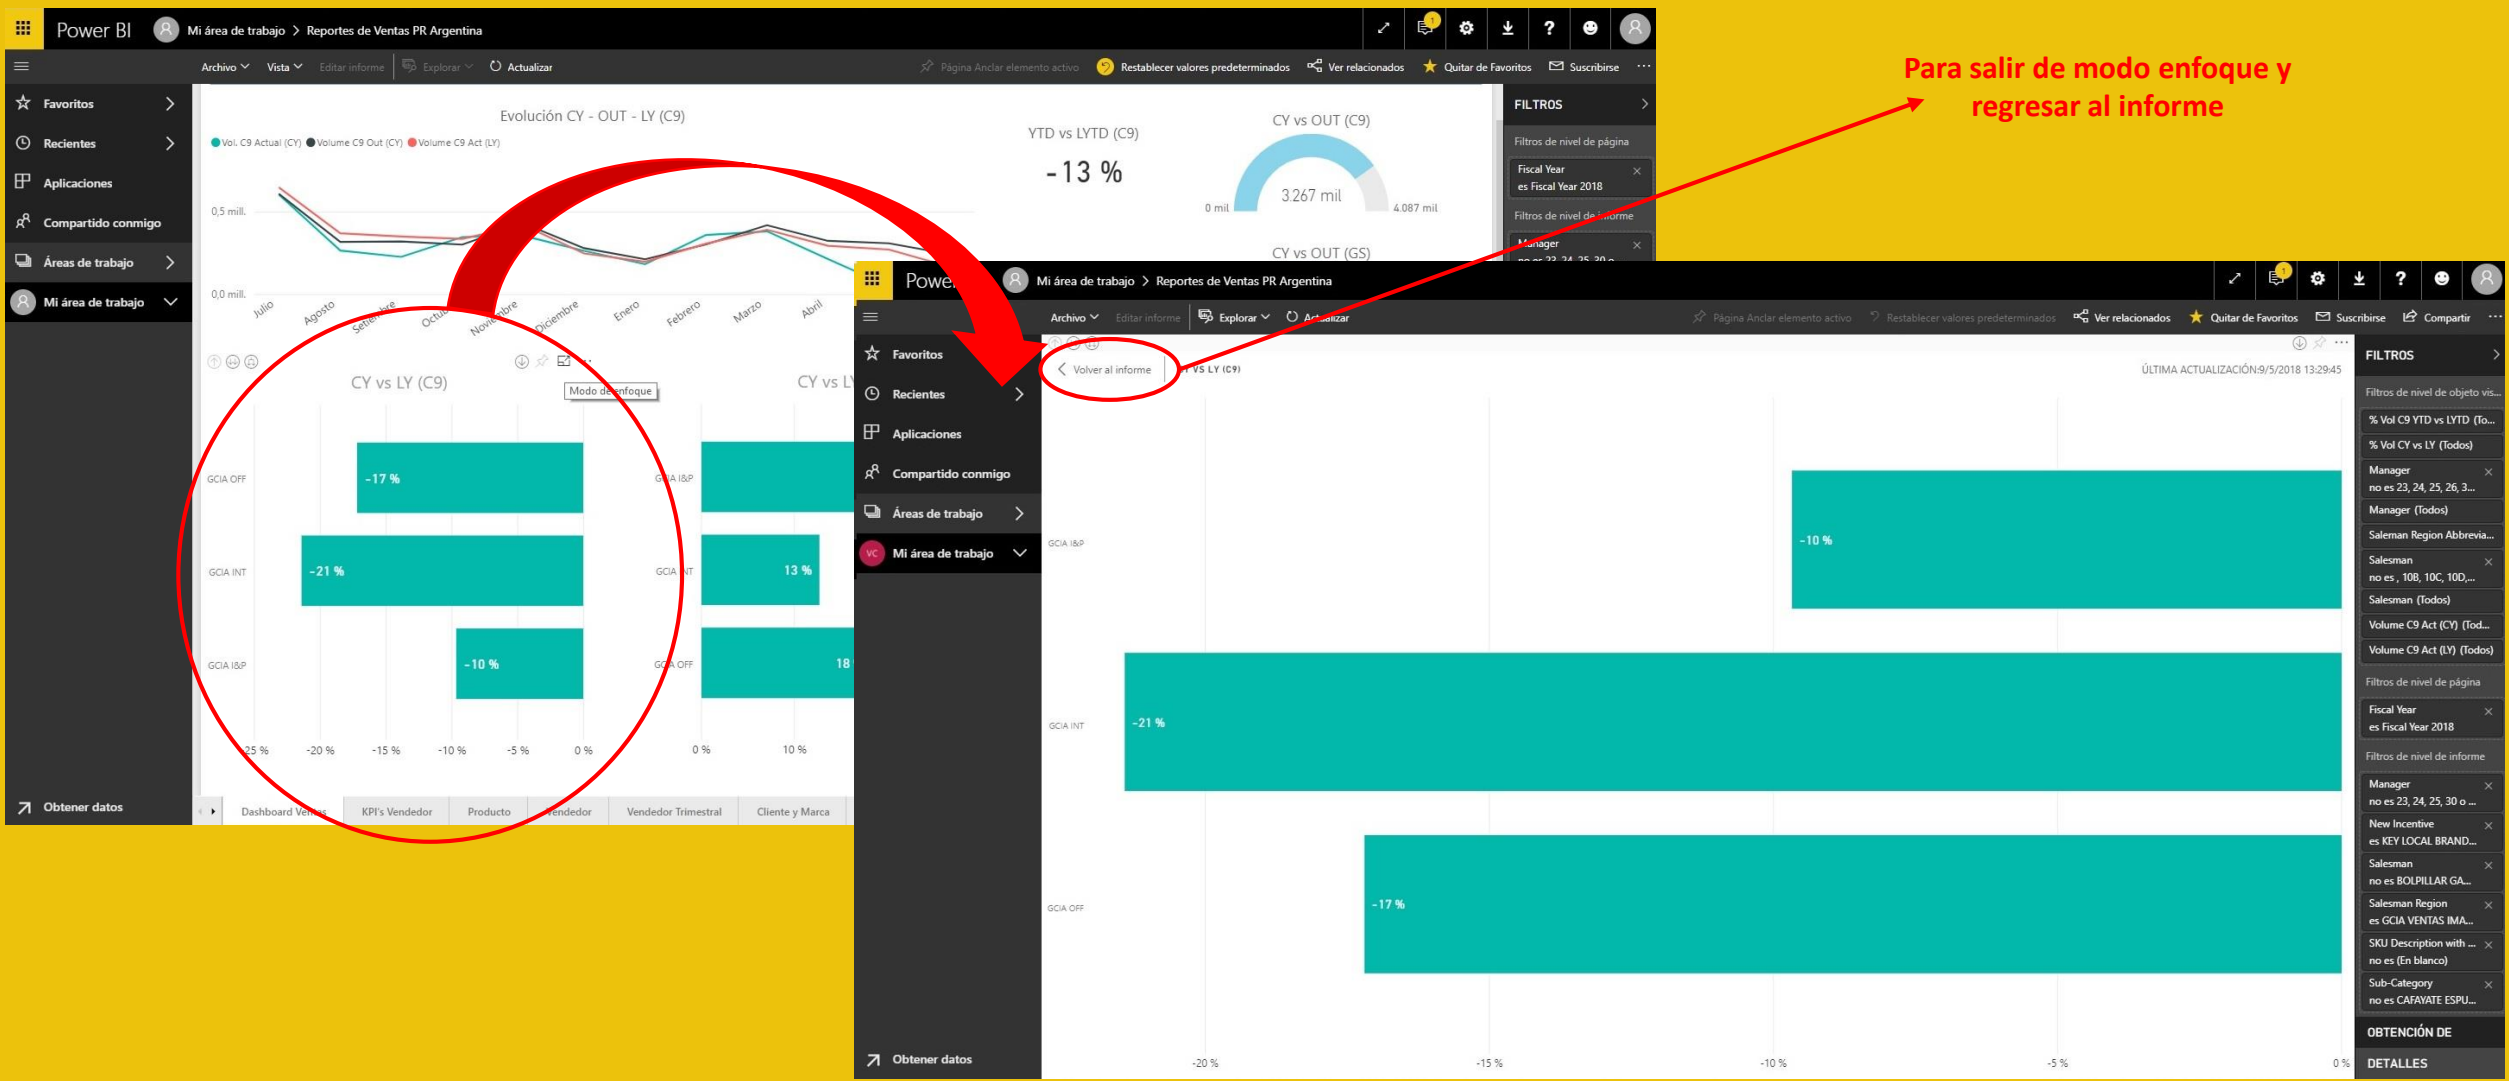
Power BI   Mi área de trabajo > Reportes de Ventas PR Argentina

Archivo   Vista   Editar informe   Explorar   Actualizar   Página Anclar elemento activo   Restablecer valores predeterminados   Ver relacionados   Quitar de Favoritos   Suscribirse   ...

Favoritos
Recientes
Aplicaciones
Compartido conmigo
Áreas de trabajo
Mi área de trabajo
Obtener datos

Evolución CY - OUT - LY (C9)
Vol. C9 Actual (CY)   Volume C9 Out (CY)   Volume C9 Act (LY)
0,5 mill.
0,0 mill.
Julio   Agosto   Setiembre   Octubre   Noviembre   Diciembre   Enero   Febrero   Marzo   Abril

YTD vs LYTD (C9)
-13 %

CY vs OUT (C9)
0 mil   3.267 mil   4.087 mil
CY vs OUT (GS)

CY vs LY (C9)
Modo de enfoque
GCIA OFF   -17 %
GCIA INT   -21 %
GCIA I&P   -10 %
-25 %   -20 %   -15 %   -10 %   -5 %   0 %

CY vs LY
GCIA I&P
GCIA INT   13 %
GCIA OFF   18
0 %   10 %

Dashboard Ventas   KPI's Vendedor   Producto   Vendedor   Vendedor Trimestral   Cliente y Marca

FILTROS
Filtros de nivel de página
Fiscal Year
es Fiscal Year 2018
Filtros de nivel de informe
Manager
no es 23, 24, 25, 30 o...

Para salir de modo enfoque y regresar al informe

Power BI   Mi área de trabajo > Reportes de Ventas PR Argentina

Archivo   Editar informe   Explorar   Actualizar   Página Anclar elemento activo   Restablecer valores predeterminados   Ver relacionados   Quitar de Favoritos   Suscribirse   Compartir   ...

Favoritos
Recientes
Aplicaciones
Compartido conmigo
Áreas de trabajo
Mi área de trabajo
Obtener datos

Volver al informe   Y VS LY (C9)
ÚLTIMA ACTUALIZACIÓN:9/5/2018 13:29:45
GCIA I&P   -10 %
GCIA INT   -21 %
GCIA OFF   -17 %
-20 %   -15 %   -10 %   -5 %   0 %

FILTROS
Filtros de nivel de objeto vis...
% Vol C9 YTD vs LYTD (To...
% Vol CY vs LY (Todos)
Manager
no es 23, 24, 25, 26, 3...
Manager (Todos)
Saleman Region Abbrevia...
Salesman
no es , 10B, 10C, 10D,...
Salesman (Todos)
Volume C9 Act (CY) (Tod...
Volume C9 Act (LY) (Todos)
Filtros de nivel de página
Fiscal Year
es Fiscal Year 2018
Filtros de nivel de informe
Manager
no es 23, 24, 25, 30 o ...
New Incentive
es KEY LOCAL BRAND...
Salesman
no es BOLPILLAR GA...
Salesman Region
es GCIA VENTAS IMA...
SKU Description with ...
no es (En blanco)
Sub-Category
no es CAFAYATE ESPU...
OBTENCIÓN DE
DETALLES